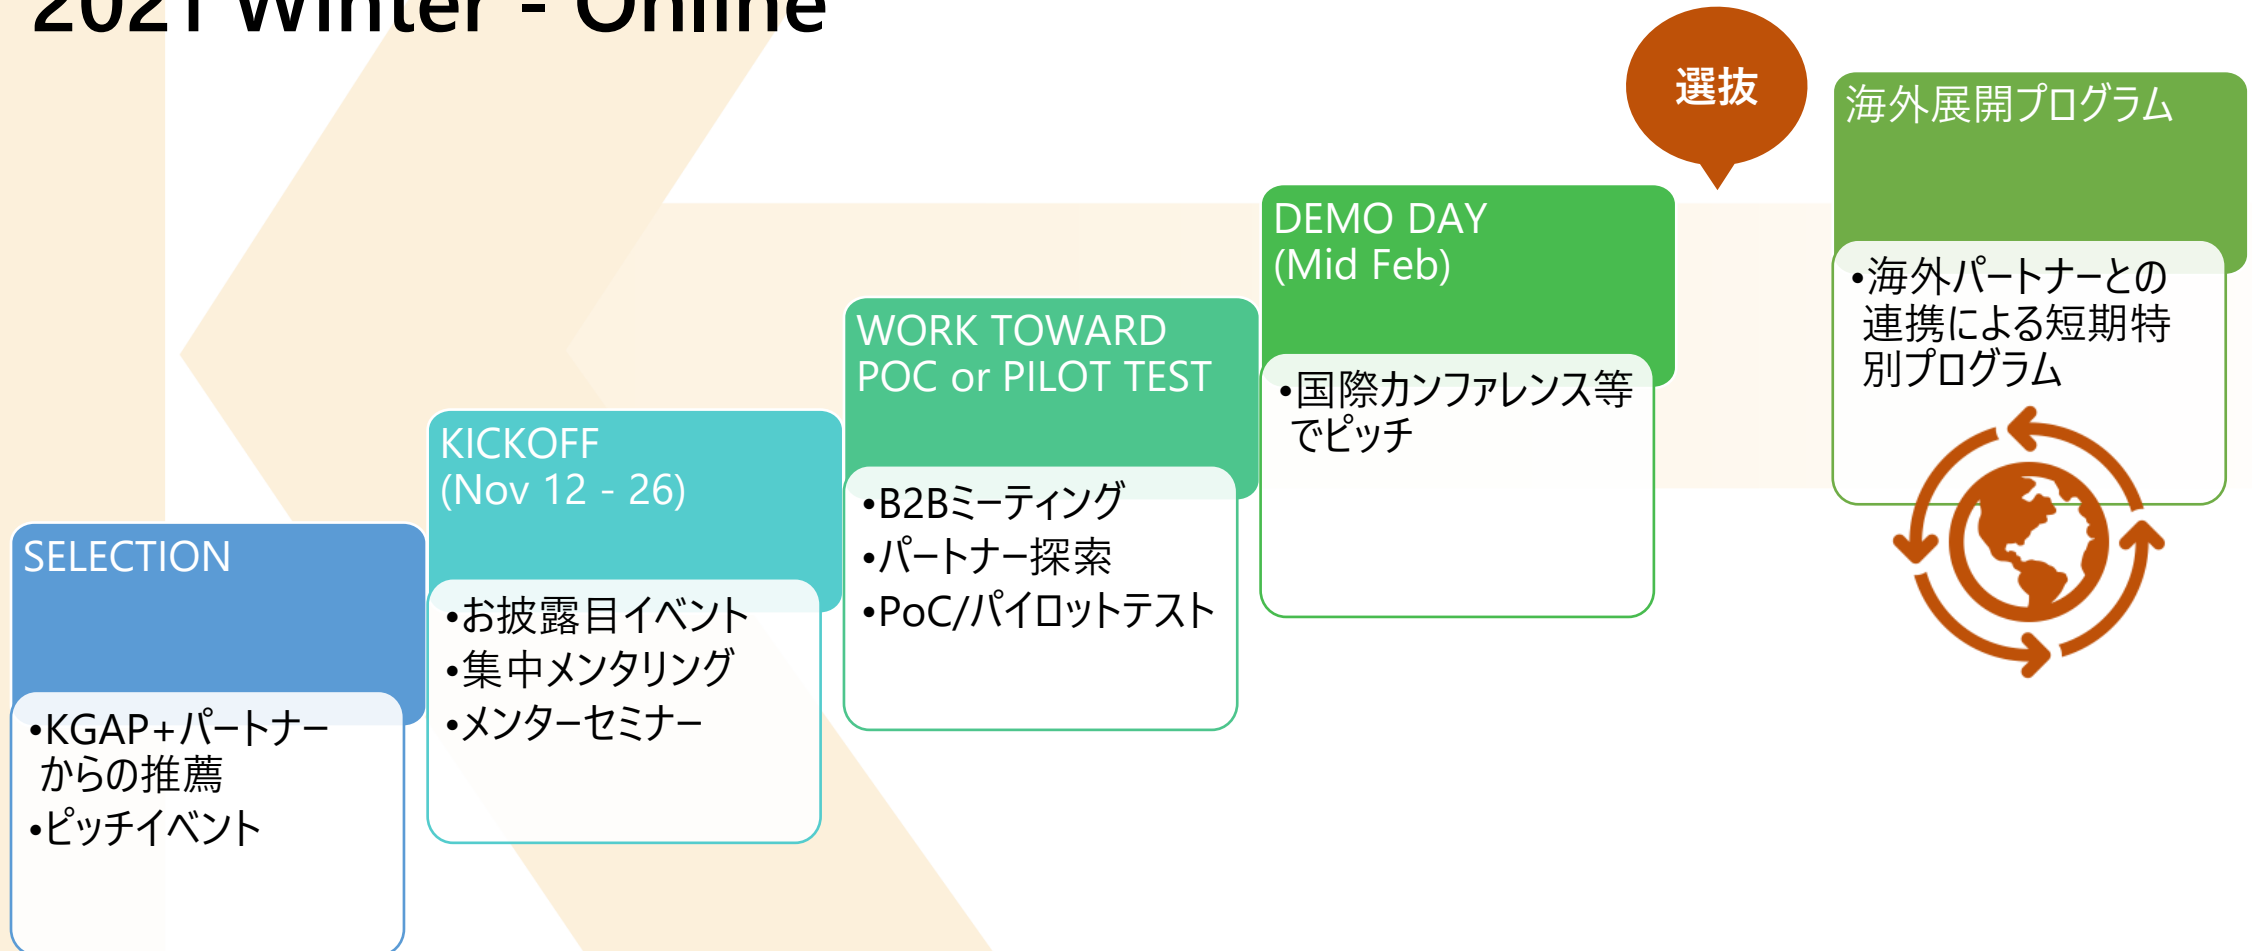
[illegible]

選抜

海外展開プログラム

•海外パートナーとの連携による短期特別プログラム

DEMO DAY
(Mid Feb)

•国際カンファレンス等でピッチ

WORK TOWARD POC or PILOT TEST

•B2Bミーティング
•パートナー探索
•PoC/パイロットテスト

KICKOFF
(Nov 12 - 26)

•お披露目イベント
•集中メンタリング
•メンターセミナー

SELECTION

•KGAP+パートナーからの推薦
•ピッチイベント